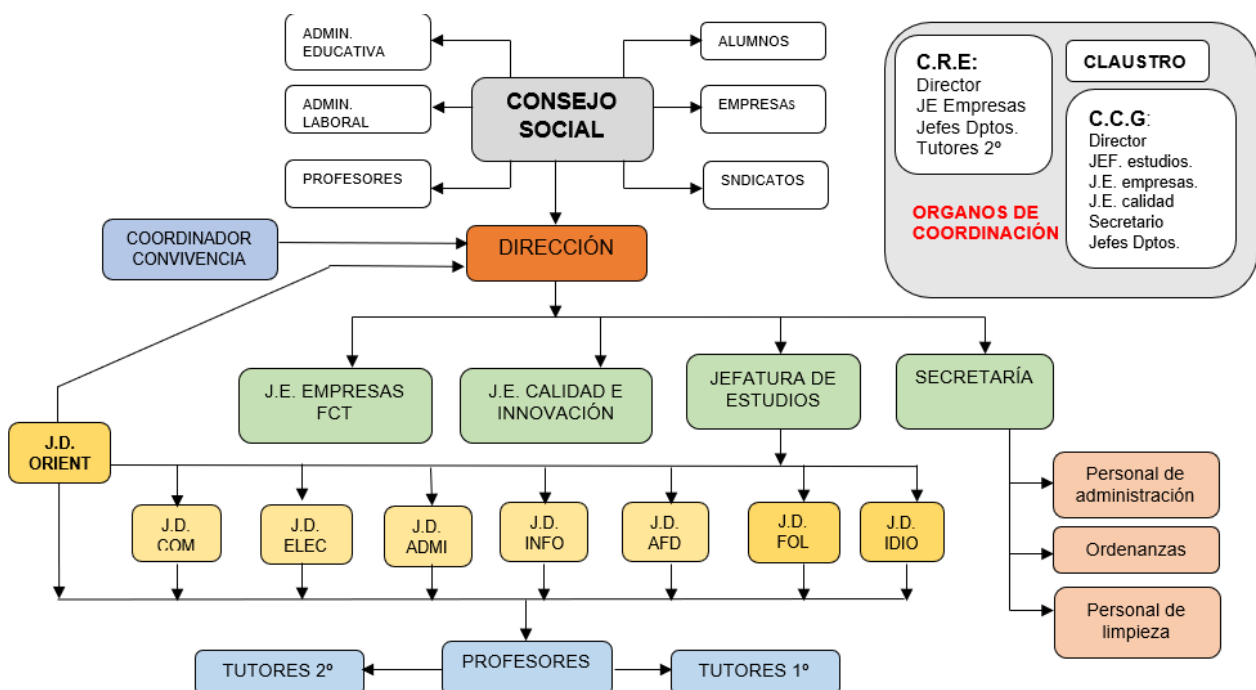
ADMIN. EDUCATIVA

ADMIN. LABORAL

PROFESORES

CONSEJO SOCIAL

ALUMNOS

EMPRESAs

SNDICATOS

C.R.E:
Director
JE Empresas
Jefes Dptos.
Tutores 2º

CLAUSTRO

C.C.G:
Director
JEF. estudios.
J.E. empresas.
J.E. calidad
Secretario
Jefes Dptos.

ORGANOS DE COORDINACIÓN

COORDINADOR CONVIVENCIA

DIRECCIÓN

J.E. EMPRESAS FCT

J.E. CALIDAD E INNOVACIÓN

JEFATURA DE ESTUDIOS

SECRETARÍA

J.D. ORIENT

J.D. COM

J.D. ELEC

J.D. ADMI

J.D. INFO

J.D. AFD

J.D. FOL

J.D. IDIO

Personal de administración

Ordenanzas

Personal de limpieza

TUTORES 2º

PROFESORES

TUTORES 1º